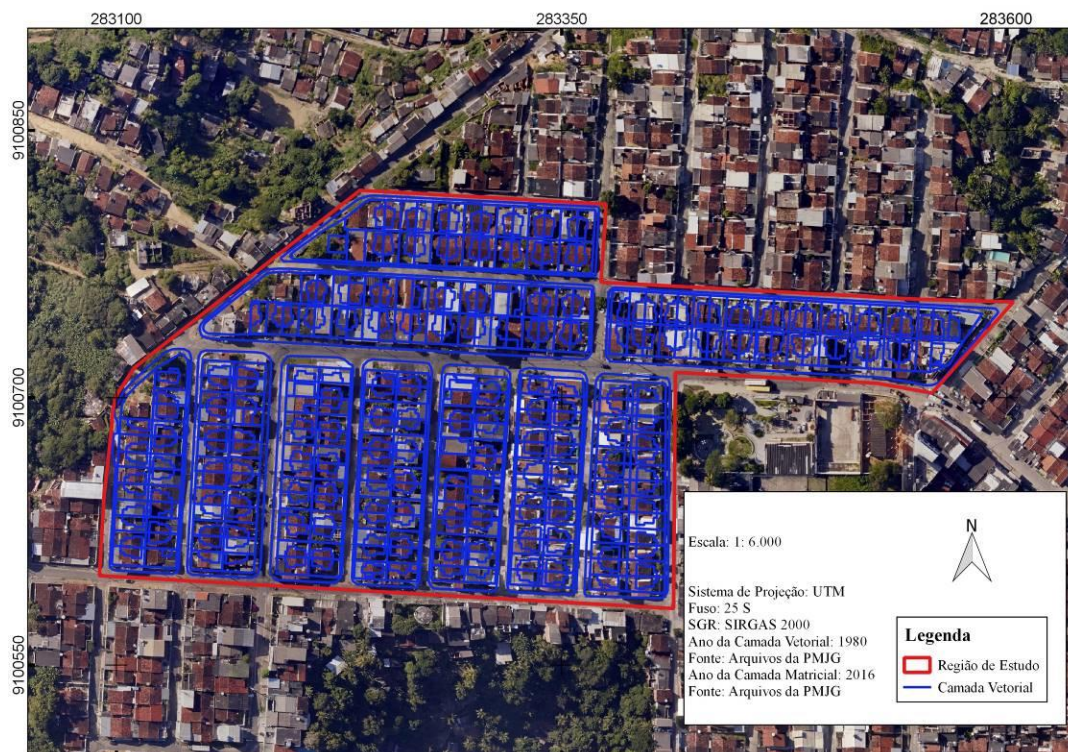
283100
283350
283600

9100850
9100700
9100550

Escala: 1: 6.000

N

Sistema de Projeção: UTM
Fuso: 25 S
SGR: SIRGAS 2000
Ano da Camada Vetorial: 1980
Fonte: Arquivos da PMJG
Ano da Camada Matricial: 2016
Fonte: Arquivos da PMJG

Legenda
Região de Estudo
Camada Vetorial